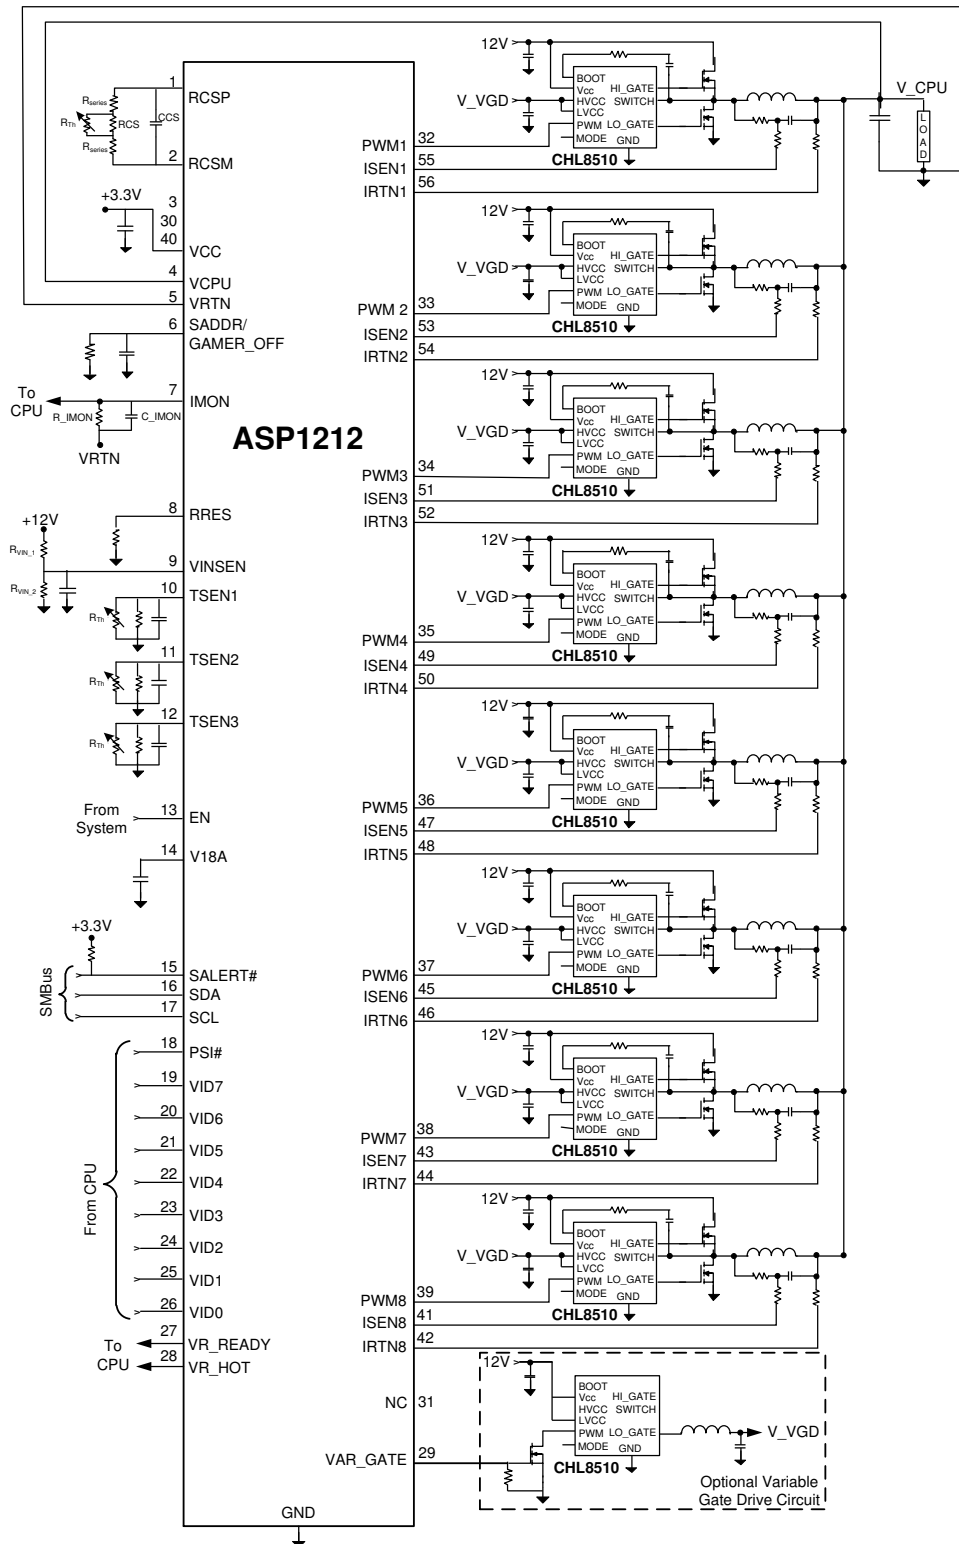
ASP1212

1 RCSP
2 RCSM
3
30
40 VCC
4 VCPU
5 VRTN
6 SADDR/ GAMER_OFF
7 IMON
8 RRES
9 VINSEN
10 TSEN1
11 TSEN2
12 TSEN3
13 EN
14 V18A
15 SALERT#
16 SDA
17 SCL
18 PSI#
19 VID7
20 VID6
21 VID5
22 VID4
23 VID3
24 VID2
25 VID1
26 VID0
27 VR_READY
28 VR_HOT

PWM1 32
ISEN1 55
IRTN1 56
PWM 2 33
ISEN2 53
IRTN2 54
PWM3 34
ISEN3 51
IRTN3 52
PWM4 35
ISEN4 49
IRTN4 50
PWM5 36
ISEN5 47
IRTN5 48
PWM6 37
ISEN6 45
IRTN6 46
PWM7 38
ISEN7 43
IRTN7 44
PWM8 39
ISEN8 41
IRTN8 42
NC 31
VAR_GATE 29
GND

$R_{series}$
$R_{Th}$
RCS
CCS
$R_{series}$
+3.3V
To CPU
R_IMON
C_IMON
VRTN
+12V
$R_{VIN\_1}$
$R_{VIN\_2}$
$R_{Th}$
$R_{Th}$
$R_{Th}$
From System
+3.3V
SMBus
From CPU
To CPU

12V
V_VGD
BOOT
Vcc
HVCC
LVCC
PWM
MODE
HI_GATE
SWITCH
LO_GATE
GND
CHL8510

V_CPU
LOAD

12V
BOOT
Vcc
HVCC
LVCC
PWM
MODE
HI_GATE
SWITCH
LO_GATE
GND
CHL8510
V_VGD
Optional Variable Gate Drive Circuit